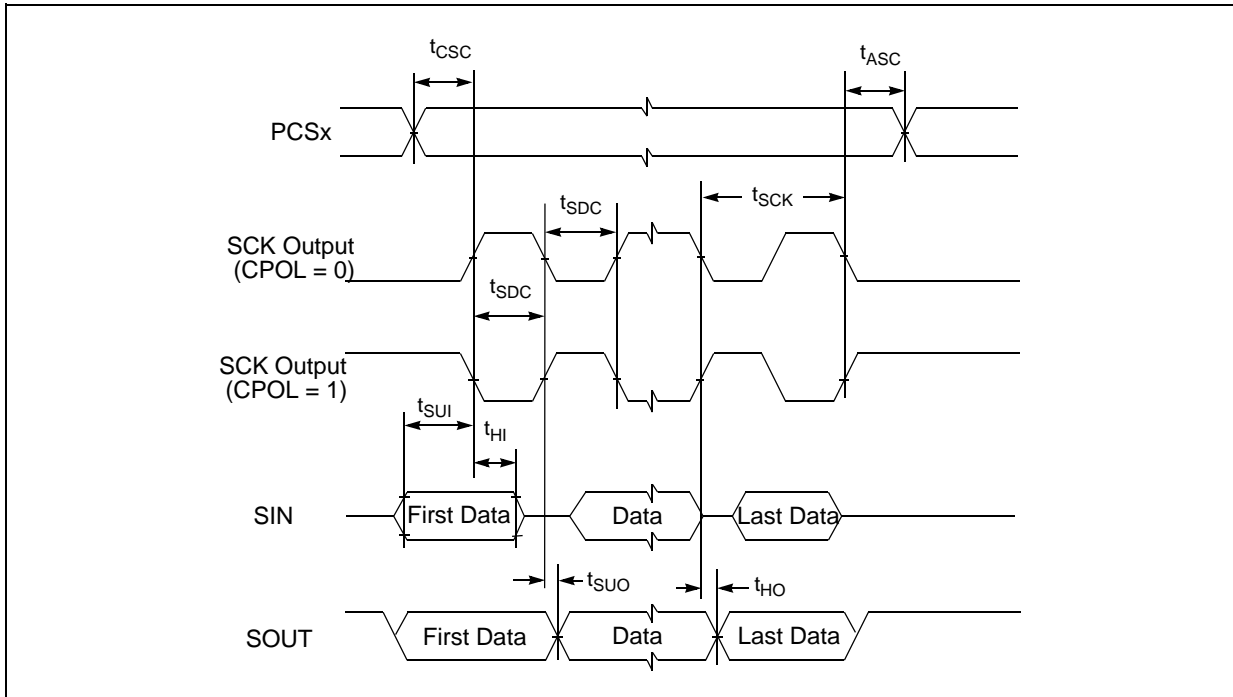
$t_{CSC}$

$t_{ASC}$

PCSx

$t_{SDC}$

$t_{SCK}$

SCK Output (CPOL = 0)

$t_{SDC}$

SCK Output (CPOL = 1)

$t_{SUI}$

$t_{HI}$

SIN

First Data

Data

Last Data

$t_{SUO}$

$t_{HO}$

SOUT

First Data

Data

Last Data